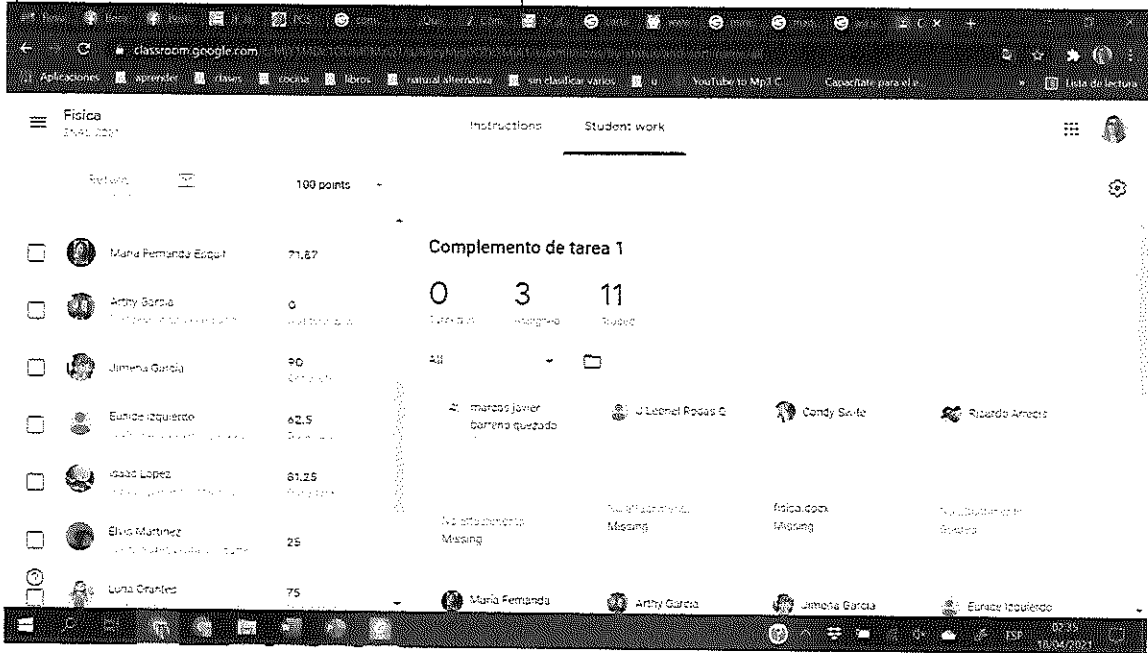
classroom.google.com/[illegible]

Aplicaciones | aprender | clases | cocina | libros | natural alternativa | sin clasificar varios | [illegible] | YouTube to Mp3 C... | Capacitate para el e... | Lista de lectura

Física
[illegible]

Instructions Student work

Return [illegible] 100 points

María Fernanda Esquit 71.87
Arthy García 0 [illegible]
Jimena García 90 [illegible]
Eunice Izquierdo 62.5 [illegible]
Isaac Lopez 81.25 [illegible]
Elvis Martinez 25
Luna Orantes 75

Complemento de tarea 1

0 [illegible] 3 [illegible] 11 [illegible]

All

marcos javier barrena quezada
No attachments
Missing

J Leonel Rodas C
No attachments
Missing

Condy Sicite
fisica.docx
Missing

Ricardo Arreola
No attachments
Graded

María Fernanda
Arthy García
Jimena García
Eunice Izquierdo

ESP 02:35 18/04/2021